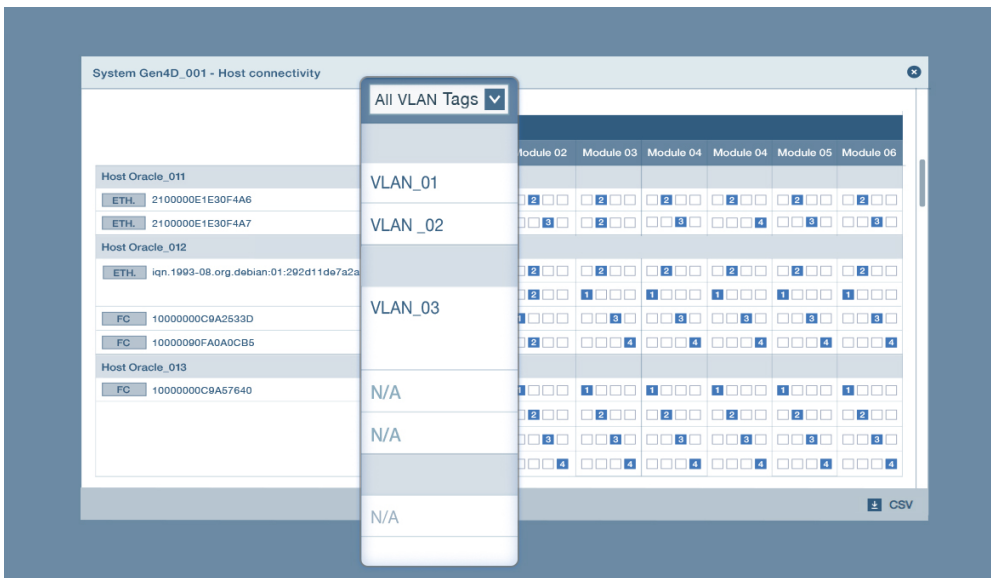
System Gen4D_001 - Host connectivity

All VLAN Tags

VLAN_01
VLAN _02
VLAN_03
N/A
N/A
N/A

| | Module 02 | Module 03 | Module 04 | Module 04 | Module 05 | Module 06 |
|---|---|---|---|---|---|---|
| Host Oracle_011 | | | | | | |
| ETH. 2100000E1E30F4A6 | 2 | 2 | 2 | 2 | 2 | 2 |
| ETH. 2100000E1E30F4A7 | 3 | 2 | 3 | 4 | 3 | 3 |
| Host Oracle_012 | | | | | | |
| ETH. iqn.1993-08.org.debian:01:292d11de7a2a | 2 | 2 | 2 | 2 | 2 | 2 |
| | 2 | 1 | 1 | 1 | 1 | 1 |
| FC 10000000C9A2533D | 1 | 3 | 3 | 3 | 3 | 3 |
| FC 10000090FA0A0CB5 | 2 | 4 | 4 | 4 | 4 | 4 |
| Host Oracle_013 | | | | | | |
| FC 10000000C9A57640 | 1 | 1 | 1 | 1 | 1 | 1 |
| | 2 | 2 | 2 | 2 | 2 | 2 |
| | 3 | 3 | 3 | 3 | 3 | 3 |
| | 4 | 4 | 4 | 4 | 4 | 4 |

CSV